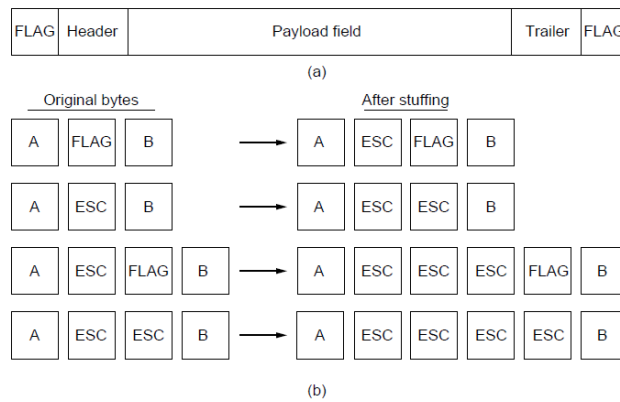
FLAG Header Payload field Trailer FLAG

(a)

Original bytes

After stuffing

A FLAG B → A ESC FLAG B

A ESC B → A ESC ESC B

A ESC FLAG B → A ESC ESC ESC FLAG B

A ESC ESC B → A ESC ESC ESC ESC B

(b)